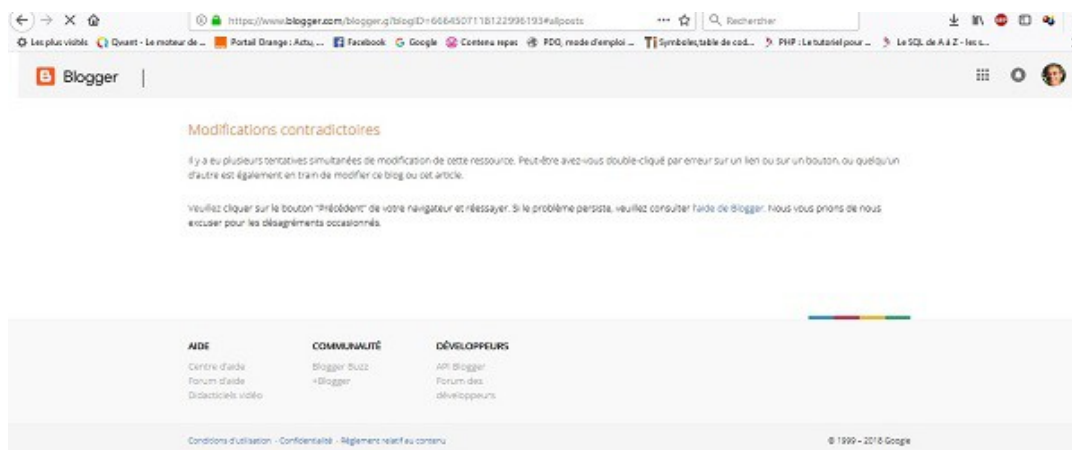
https://www.blogger.com/blogger.g?blogID=6664507118122996193#allposts

Rechercher

Les plus visités   Qwant - Le moteur de ...   Portail Orange : Actu, ...   Facebook   Google   Contenu repas   PDQ, mode d'emploi ...   Symboles, table de cod...   PHP : Le tutoriel pour ...   Le SQL de A à Z - les s...

Blogger

Modifications contradictoires

Il y a eu plusieurs tentatives simultanées de modification de cette ressource. Peut-être avez-vous double-cliqué par erreur sur un lien ou sur un bouton, ou quelqu'un d'autre est également en train de modifier ce blog ou cet article.

Veuillez cliquer sur le bouton "Précédent" de votre navigateur et réessayer. Si le problème persiste, veuillez consulter l'aide de Blogger. Nous vous prions de nous excuser pour les désagréments occasionnés.

AIDE
Centre d'aide
Forum d'aide
Didacticiels vidéo

COMMUNAUTÉ
Blogger Buzz
+Blogger

DÉVELOPPEURS
API Blogger
Forum des développeurs

Conditions d'utilisation - Confidentialité - Règlement relatif au contenu

© 1999 – 2018 Google